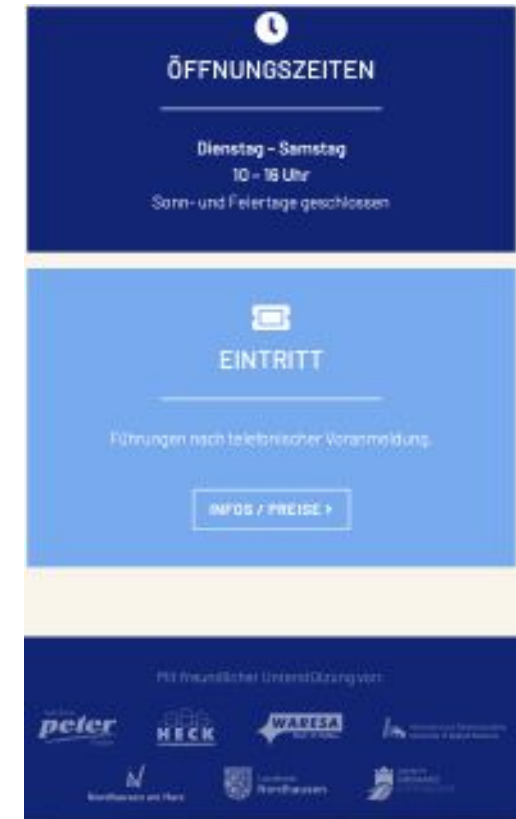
ÖFFNUNGSZEITEN

Dienstag – Samstag
10 – 16 Uhr
Sonn- und Feiertage geschlossen

EINTRITT

Führungen nach telefonischer Voranmeldung.

INFOS / PREISE >

Mit freundlicher Unterstützung von:

peter

HECK

WARESA

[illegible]

Nordhausen am Harz

Landkreis Nordhausen

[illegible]